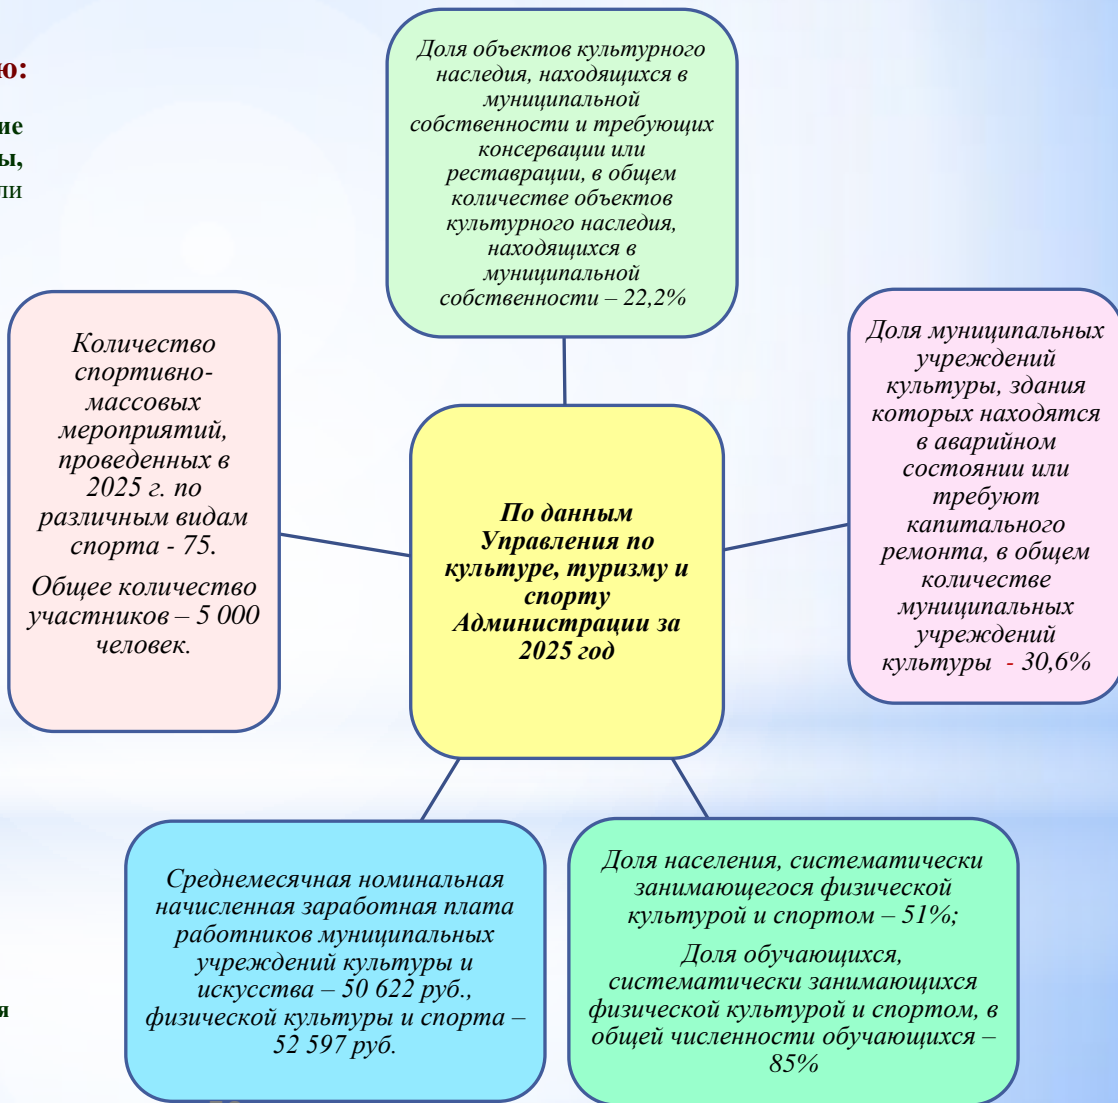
ю:

ие
ы,
ли

Доля объектов культурного наследия, находящихся в муниципальной собственности и требующих консервации или реставрации, в общем количестве объектов культурного наследия, находящихся в муниципальной собственности – 22,2%

Количество спортивно-массовых мероприятий, проведенных в 2025 г. по различным видам спорта - 75.

Общее количество участников – 5 000 человек.

По данным Управления по культуре, туризму и спорту Администрации за 2025 год

Доля муниципальных учреждений культуры, здания которых находятся в аварийном состоянии или требуют капитального ремонта, в общем количестве муниципальных учреждений культуры - 30,6%

Среднемесячная номинальная начисленная заработная плата работников муниципальных учреждений культуры и искусства – 50 622 руб., физической культуры и спорта – 52 597 руб.

Доля населения, систематически занимающегося физической культурой и спортом – 51%;

Доля обучающихся, систематически занимающихся физической культурой и спортом, в общей численности обучающихся – 85%

я